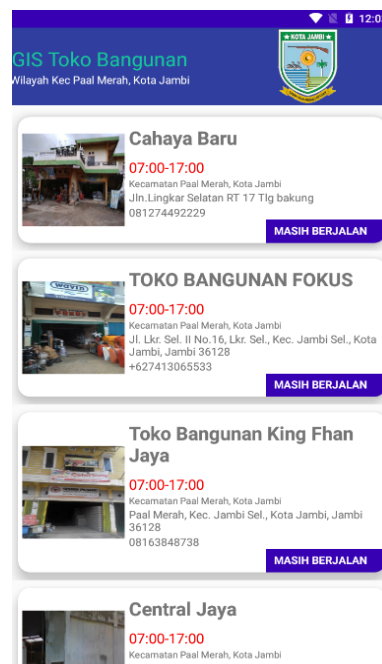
12:0

GIS Toko Bangunan
Wilayah Kec Paal Merah, Kota Jambi

KOTA JAMBI

Cahaya Baru
07:00-17:00
Kecamatan Paal Merah, Kota Jambi
Jln.Lingkar Selatan RT 17 Tlg bakung
081244492229
MASIH BERJALAN

TOKO BANGUNAN FOKUS
07:00-17:00
Kecamatan Paal Merah, Kota Jambi
Jl. Lkr. Sel. II No.16, Lkr. Sel., Kec. Jambi Sel., Kota Jambi, Jambi 36128
+627413065533
MASIH BERJALAN

Toko Bangunan King Fhan Jaya
07:00-17:00
Kecamatan Paal Merah, Kota Jambi
Paal Merah, Kec. Jambi Sel., Kota Jambi, Jambi 36128
08163848738
MASIH BERJALAN

Central Jaya
07:00-17:00
Kecamatan Paal Merah, Kota Jambi